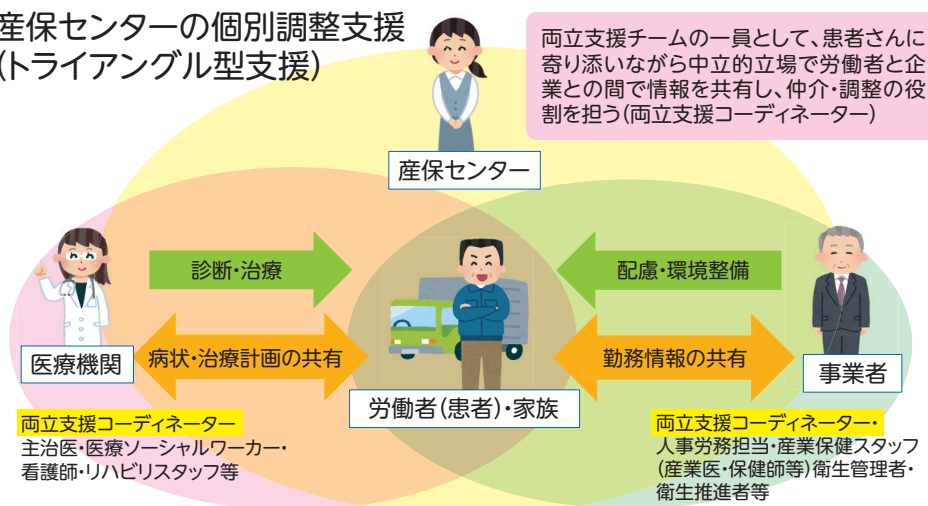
産保センターの個別調整支援
(トライアングル型支援)

両立支援チームの一員として、患者さんに寄り添いながら中立的立場で労働者と企業との間で情報を共有し、仲介・調整の役割を担う(両立支援コーディネーター)

産保センター

診断・治療

配慮・環境整備

病状・治療計画の共有

勤務情報の共有

医療機関

事業者

労働者(患者)・家族

両立支援コーディネーター
主治医・医療ソーシャルワーカー・看護師・リハビリスタッフ等

両立支援コーディネーター・
人事労務担当・産業保健スタッフ(産業医・保健師等)衛生管理者・衛生推進者等